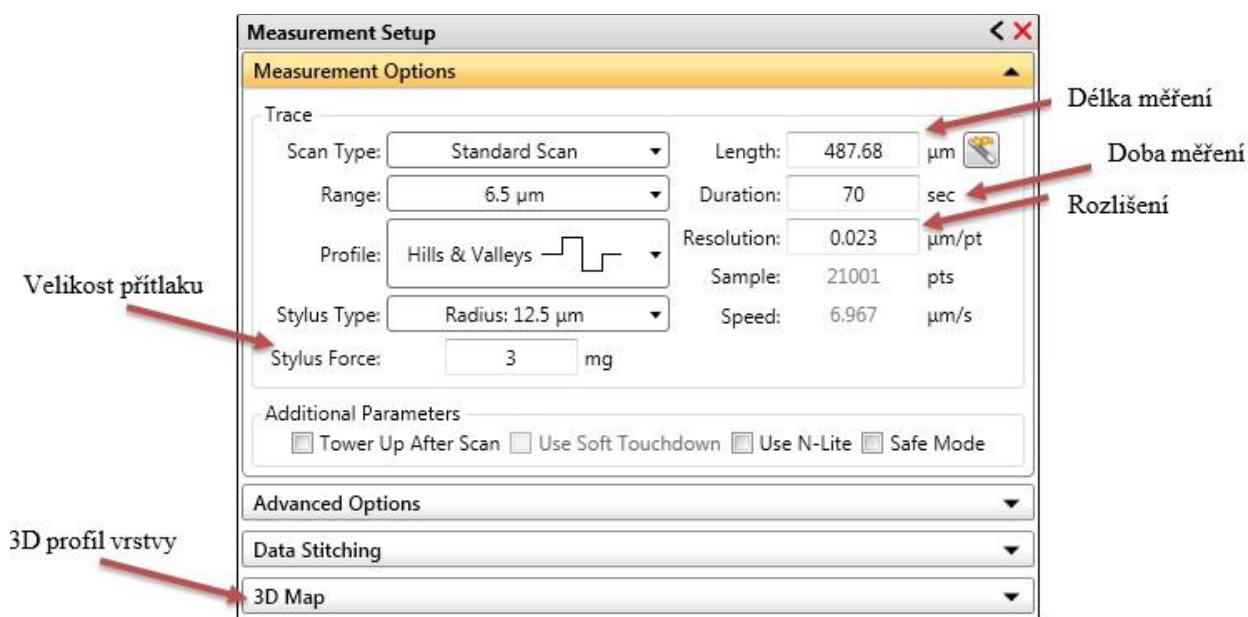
Measurement Setup

Measurement Options

Délka měření

Trace

Scan Type: Standard Scan

Length: 487.68 µm

Doba měření

Range: 6.5 µm

Duration: 70 sec

Rozlišení

Profile: Hills & Valleys

Resolution: 0.023 µm/pt

Sample: 21001 pts

Velikost přítlaku

Stylus Type: Radius: 12.5 µm

Speed: 6.967 µm/s

Stylus Force: 3 mg

Additional Parameters

Tower Up After Scan Use Soft Touchdown Use N-Lite Safe Mode

Advanced Options

3D profil vrstvy

Data Stitching

3D Map